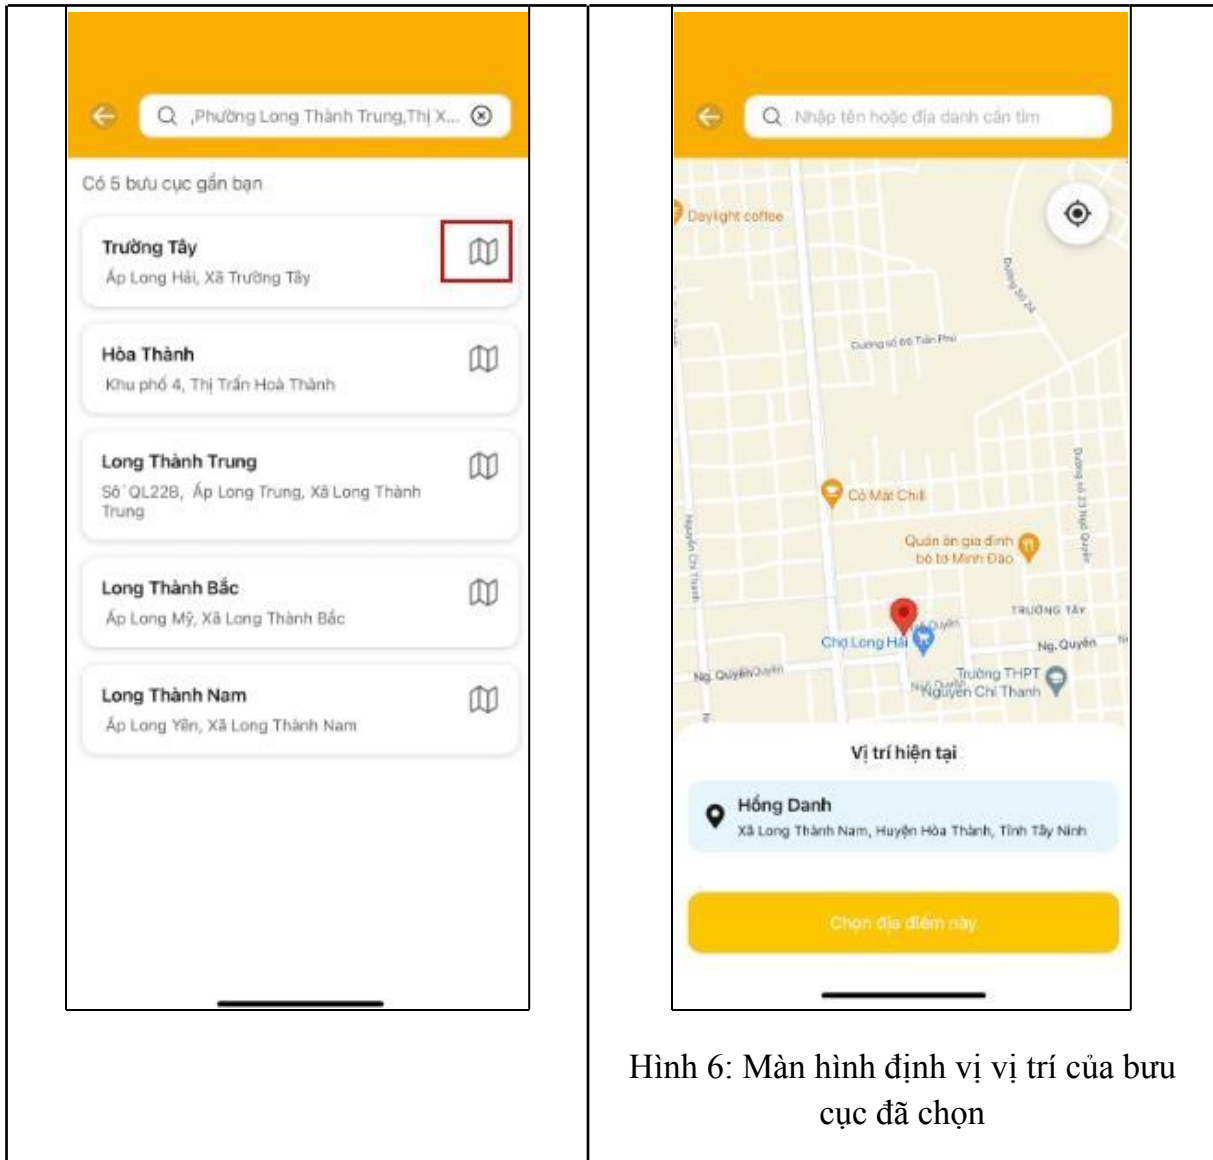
,Phường Long Thành Trung,Thị X...

Có 5 bưu cục gần bạn

Trường Tây
Ấp Long Hải, Xã Trường Tây

Hòa Thành
Khu phố 4, Thị Trấn Hoà Thành

Long Thành Trung
Số QL22B, Ấp Long Trung, Xã Long Thành Trung

Long Thành Bắc
Ấp Long Mỹ, Xã Long Thành Bắc

Long Thành Nam
Ấp Long Yên, Xã Long Thành Nam

Nhập tên hoặc địa danh cần tìm

Daylight coffee
Đường số 24
Đường số 06 Trần Phú
Cô Mát Chill
Đường số 23 Ngô Quyền
Nguyễn Chí Thanh
Quán ăn gia đình bò tơ Minh Đào
TRƯỜNG TÂY
Chợ Long Hải
Ng. Quyền
Ng. Quyền
Trường THPT Nguyễn Chí Thanh

Vị trí hiện tại

Hồng Danh
Xã Long Thành Nam, Huyện Hòa Thành, Tỉnh Tây Ninh

Chọn địa điểm này

Hình 6: Màn hình định vị vị trí của bưu cục đã chọn